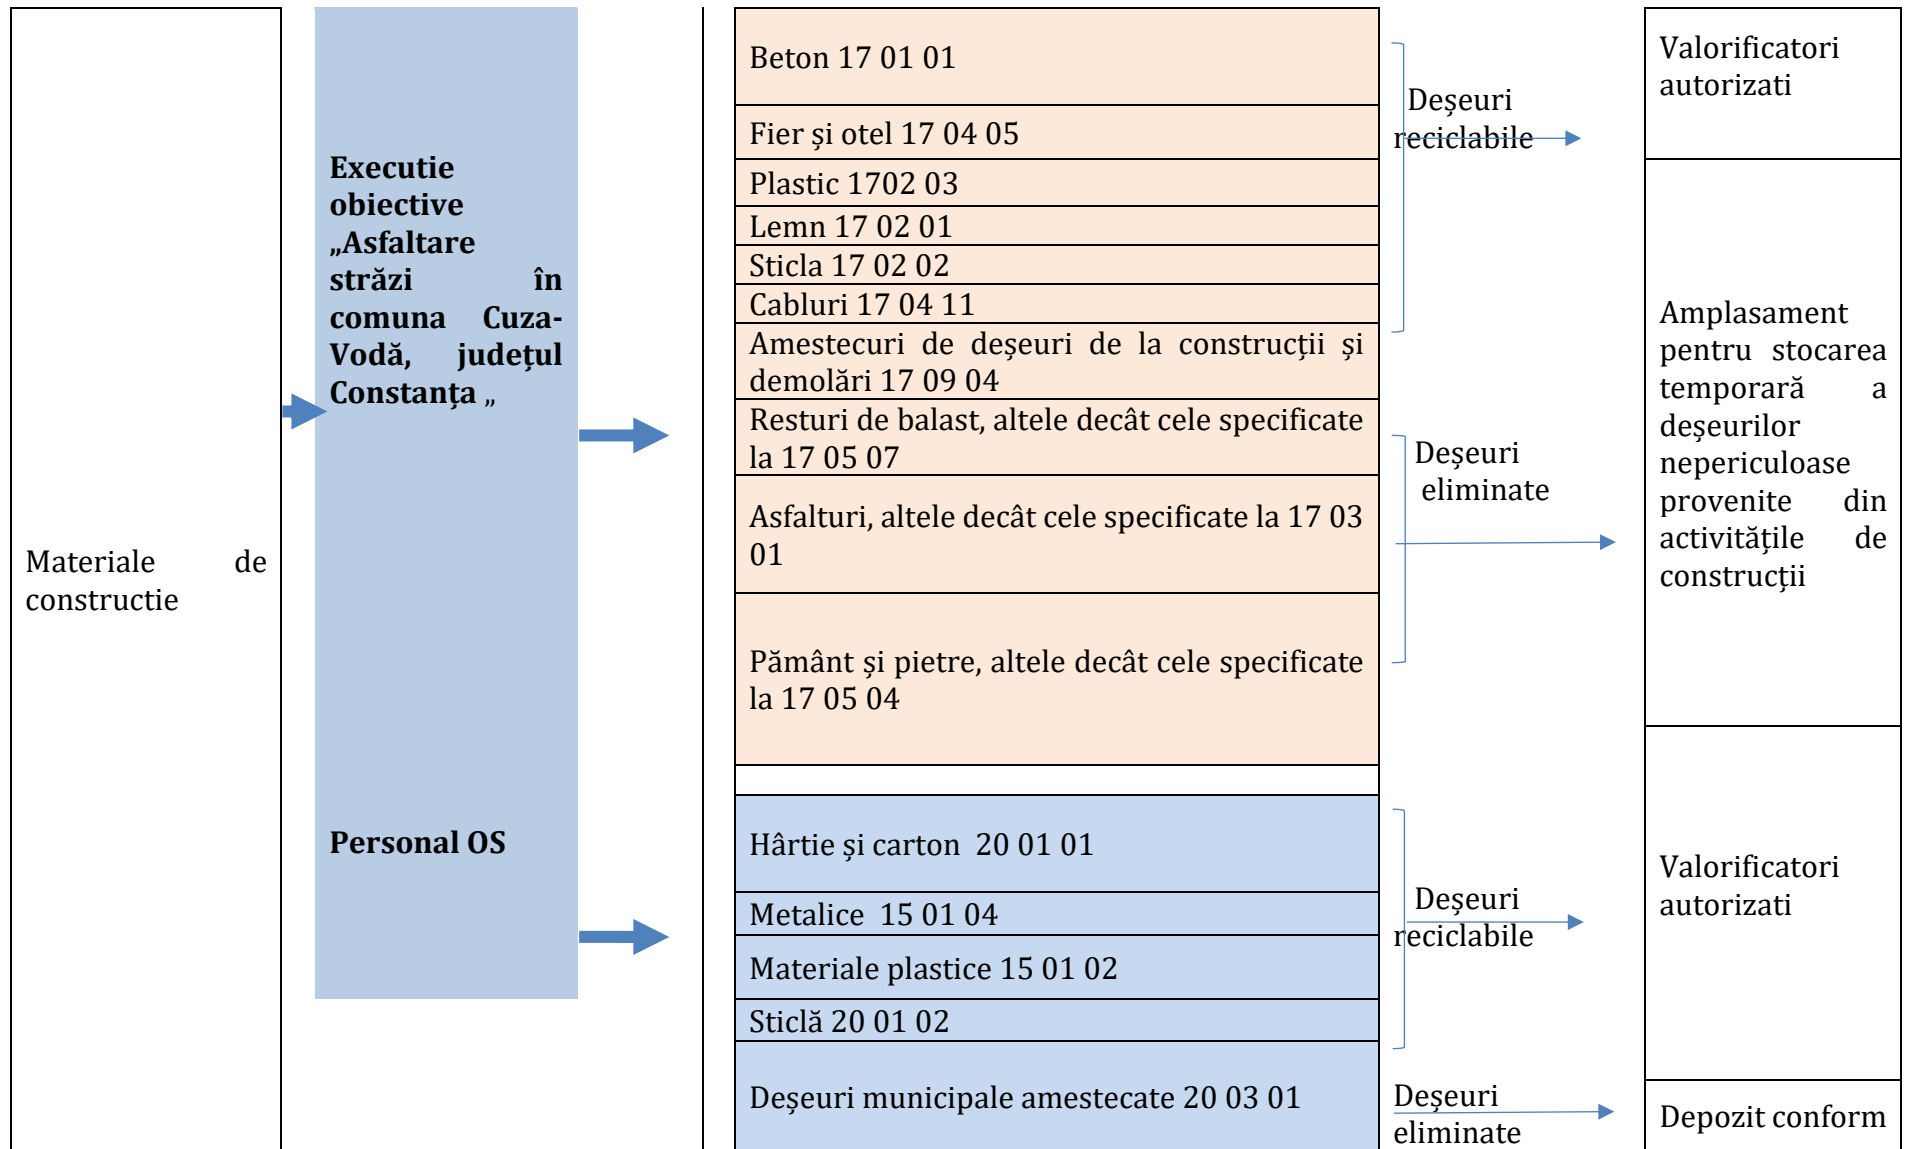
Materiale de constructie

Executie obiective „Asfaltare străzi în comuna Cuza-Vodă, județul Constanța „

Personal OS

Beton 17 01 01

Fier şi otel 17 04 05

Plastic 1702 03

Lemn 17 02 01

Sticla 17 02 02

Cabluri 17 04 11

Amestecuri de deşeuri de la construcţii şi demolări 17 09 04

Resturi de balast, altele decât cele specificate la 17 05 07

Asfalturi, altele decât cele specificate la 17 03 01

Pământ şi pietre, altele decât cele specificate la 17 05 04

Hârtie şi carton 20 01 01

Metalice 15 01 04

Materiale plastice 15 01 02

Sticlă 20 01 02

Deşeuri municipale amestecate 20 03 01

Deşeuri reciclabile

Deşeuri eliminate

Deşeuri reciclabile

Deşeuri eliminate

Valorificatori autorizati

Amplasament pentru stocarea temporară a deşeurilor nepericuloase provenite din activităţile de construcţii

Valorificatori autorizati

Depozit conform